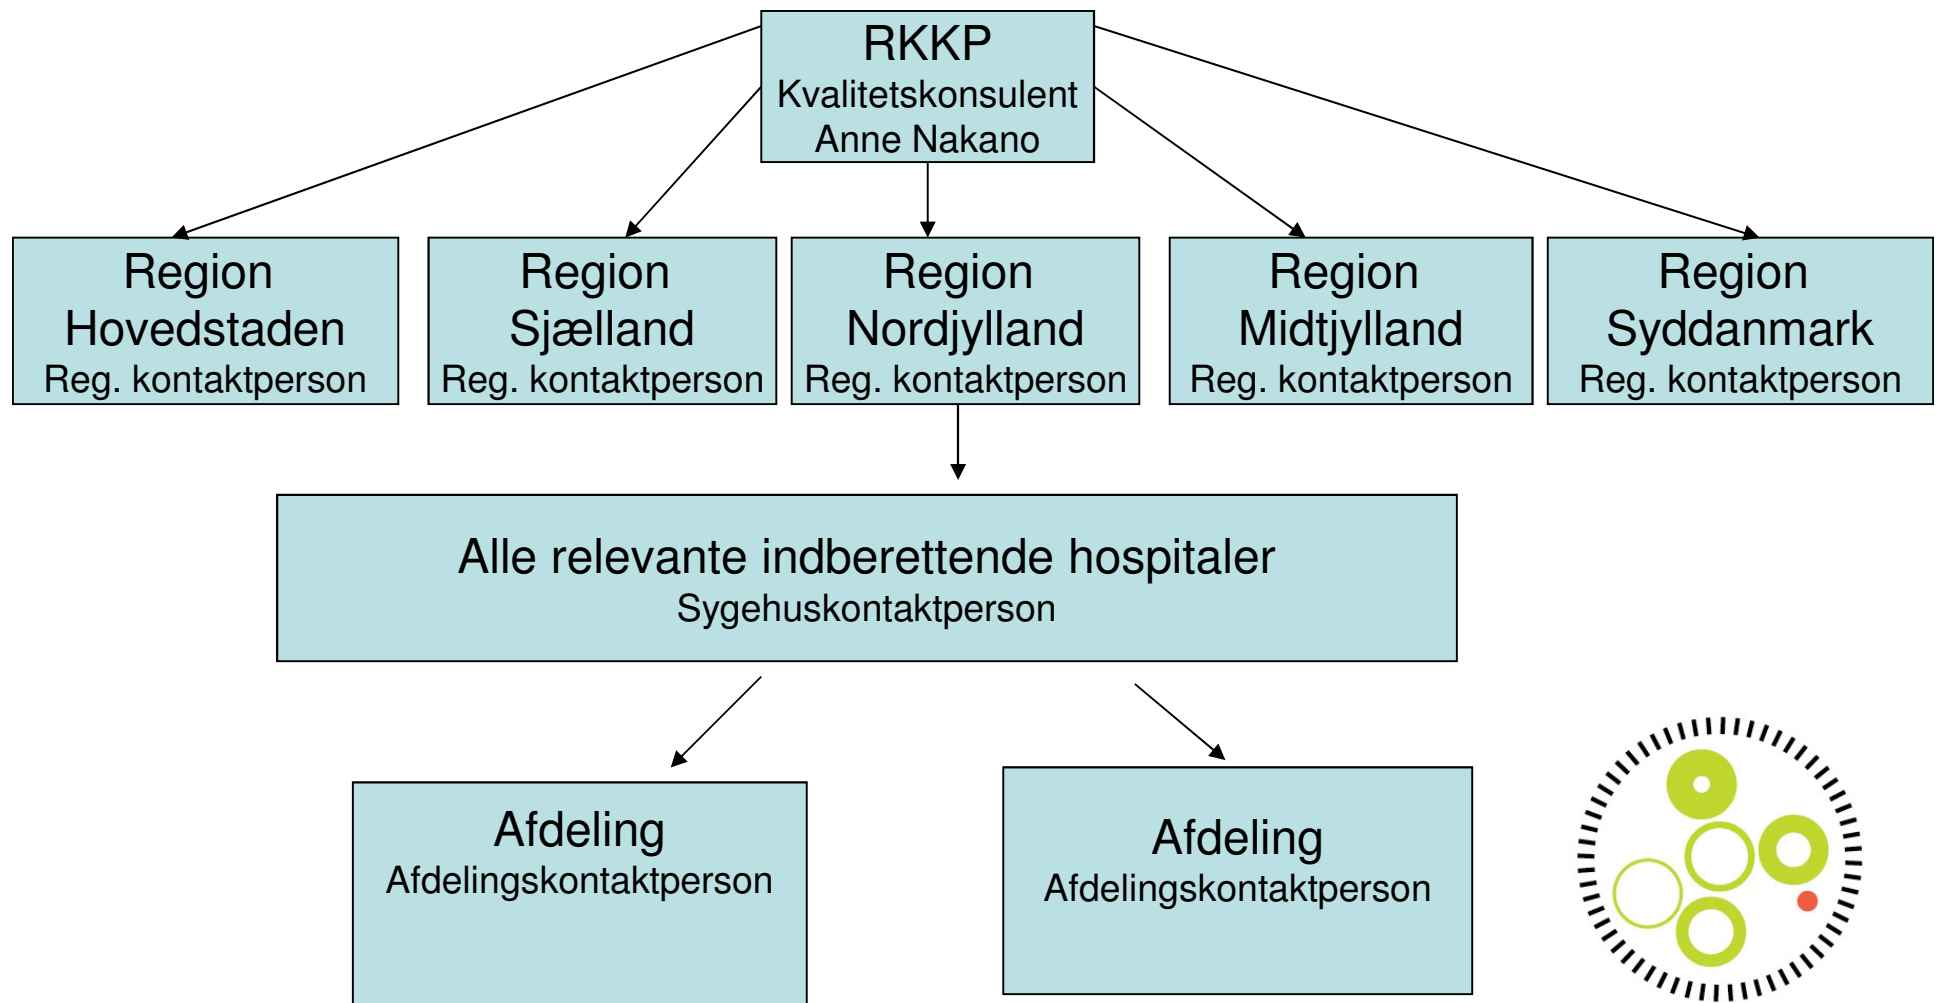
RKKP
Kvalitetskonsulent
Anne Nakano

Region
Hovedstaden
Reg. kontaktperson

Region
Sjælland
Reg. kontaktperson

Region
Nordjylland
Reg. kontaktperson

Region
Midtjylland
Reg. kontaktperson

Region
Syddanmark
Reg. kontaktperson

Alle relevante indberettende hospitaler
Sygehuskontaktperson

Afdeling
Afdelingskontaktperson

Afdeling
Afdelingskontaktperson